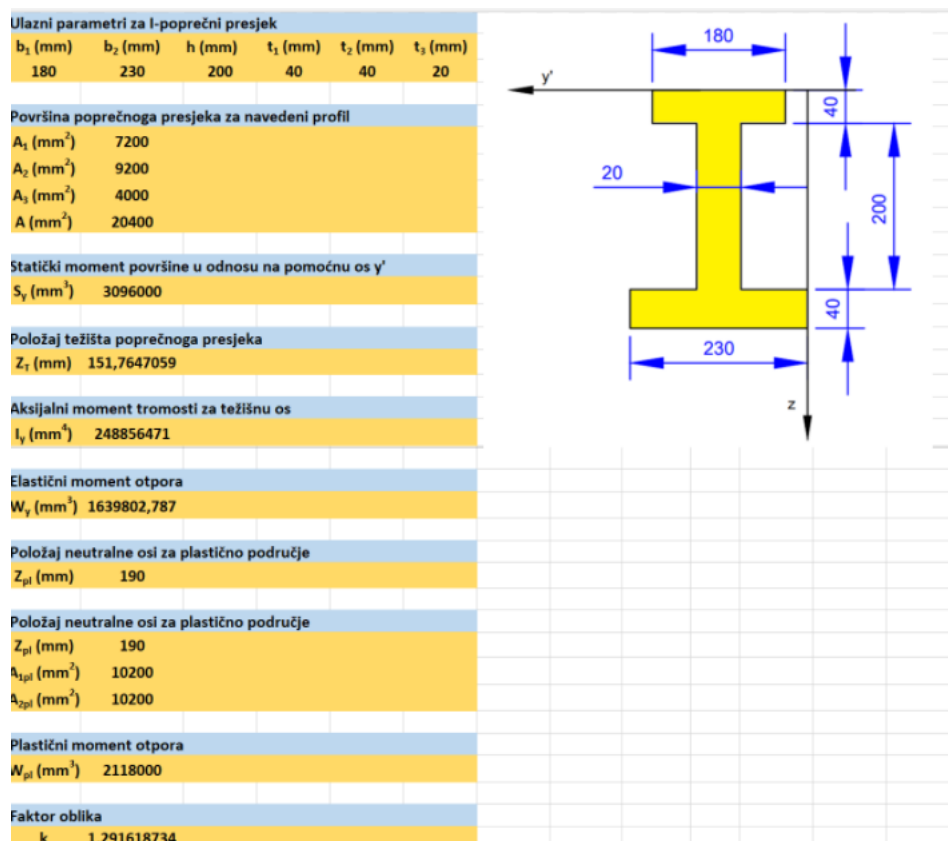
Ulazni parametri za I-poprečni presjek

| $b_1$ (mm) | $b_2$ (mm) | h (mm) | $t_1$ (mm) | $t_2$ (mm) | $t_3$ (mm) |
|---|---|---|---|---|---|
| 180 | 230 | 200 | 40 | 40 | 20 |

Površina poprečnoga presjeka za navedeni profil

$A_1$ (mm$^2$) 7200
$A_2$ (mm$^2$) 9200
$A_3$ (mm$^2$) 4000
A (mm$^2$) 20400

Statički moment površine u odnosu na pomoćnu os y'

$S_y$ (mm$^3$) 3096000

Položaj težišta poprečnoga presjeka

$Z_T$ (mm) 151,7647059

Aksijalni moment tromosti za težišnu os

$I_y$ (mm$^4$) 248856471

Elastični moment otpora

$W_y$ (mm$^3$) 1639802,787

Položaj neutralne osi za plastično područje

$Z_{pl}$ (mm) 190

Položaj neutralne osi za plastično područje

$Z_{pl}$ (mm) 190
$A_{1pl}$ (mm$^2$) 10200
$A_{2pl}$ (mm$^2$) 10200

Plastični moment otpora

$W_{pl}$ (mm$^3$) 2118000

Faktor oblika

k 1,291618734

180
y'
40
20
200
40
230
z